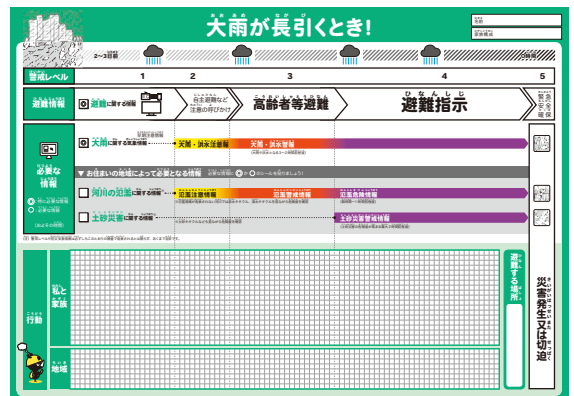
大雨が長引くとき！

名前
家族構成

2～3日前

警戒レベル

1

2

3

4

5

避難情報

避難に関する情報

自主避難など
注意の呼びかけ

高齢者等避難

避難指示

緊急安全確保

必要な情報

大雨に関する情報

大雨・洪水注意報

大雨・洪水警報

▼ お住まいの地域によって必要となる情報

河川の氾濫に関する情報

氾濫注意情報

氾濫警戒情報

氾濫危険情報

土砂災害に関する情報

土砂災害警戒情報

行動

私と家族

地域

避難する場所

災害発生又は切迫